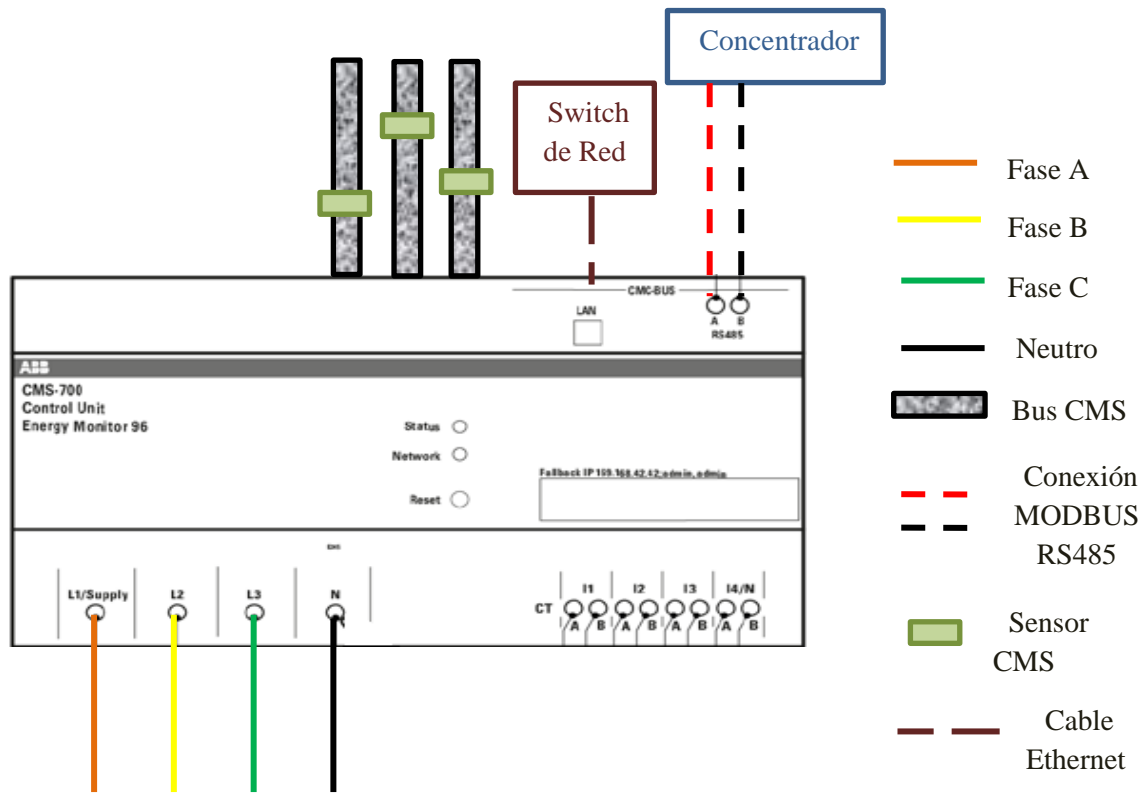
Concentrador

Switch de Red

CMC-BUS

LAN

A B
RS485

ABB

CMS-700
Control Unit
Energy Monitor 96

Status

Network

Reset

Fallback IP 169.168.42.42;admin,admin

L1/Supply

L2

L3

N

CT

I1

I2

I3

I4/N

A B A B A B A B

Fase A

Fase B

Fase C

Neutro

Bus CMS

Conexión MODBUS RS485

Sensor CMS

Cable Ethernet